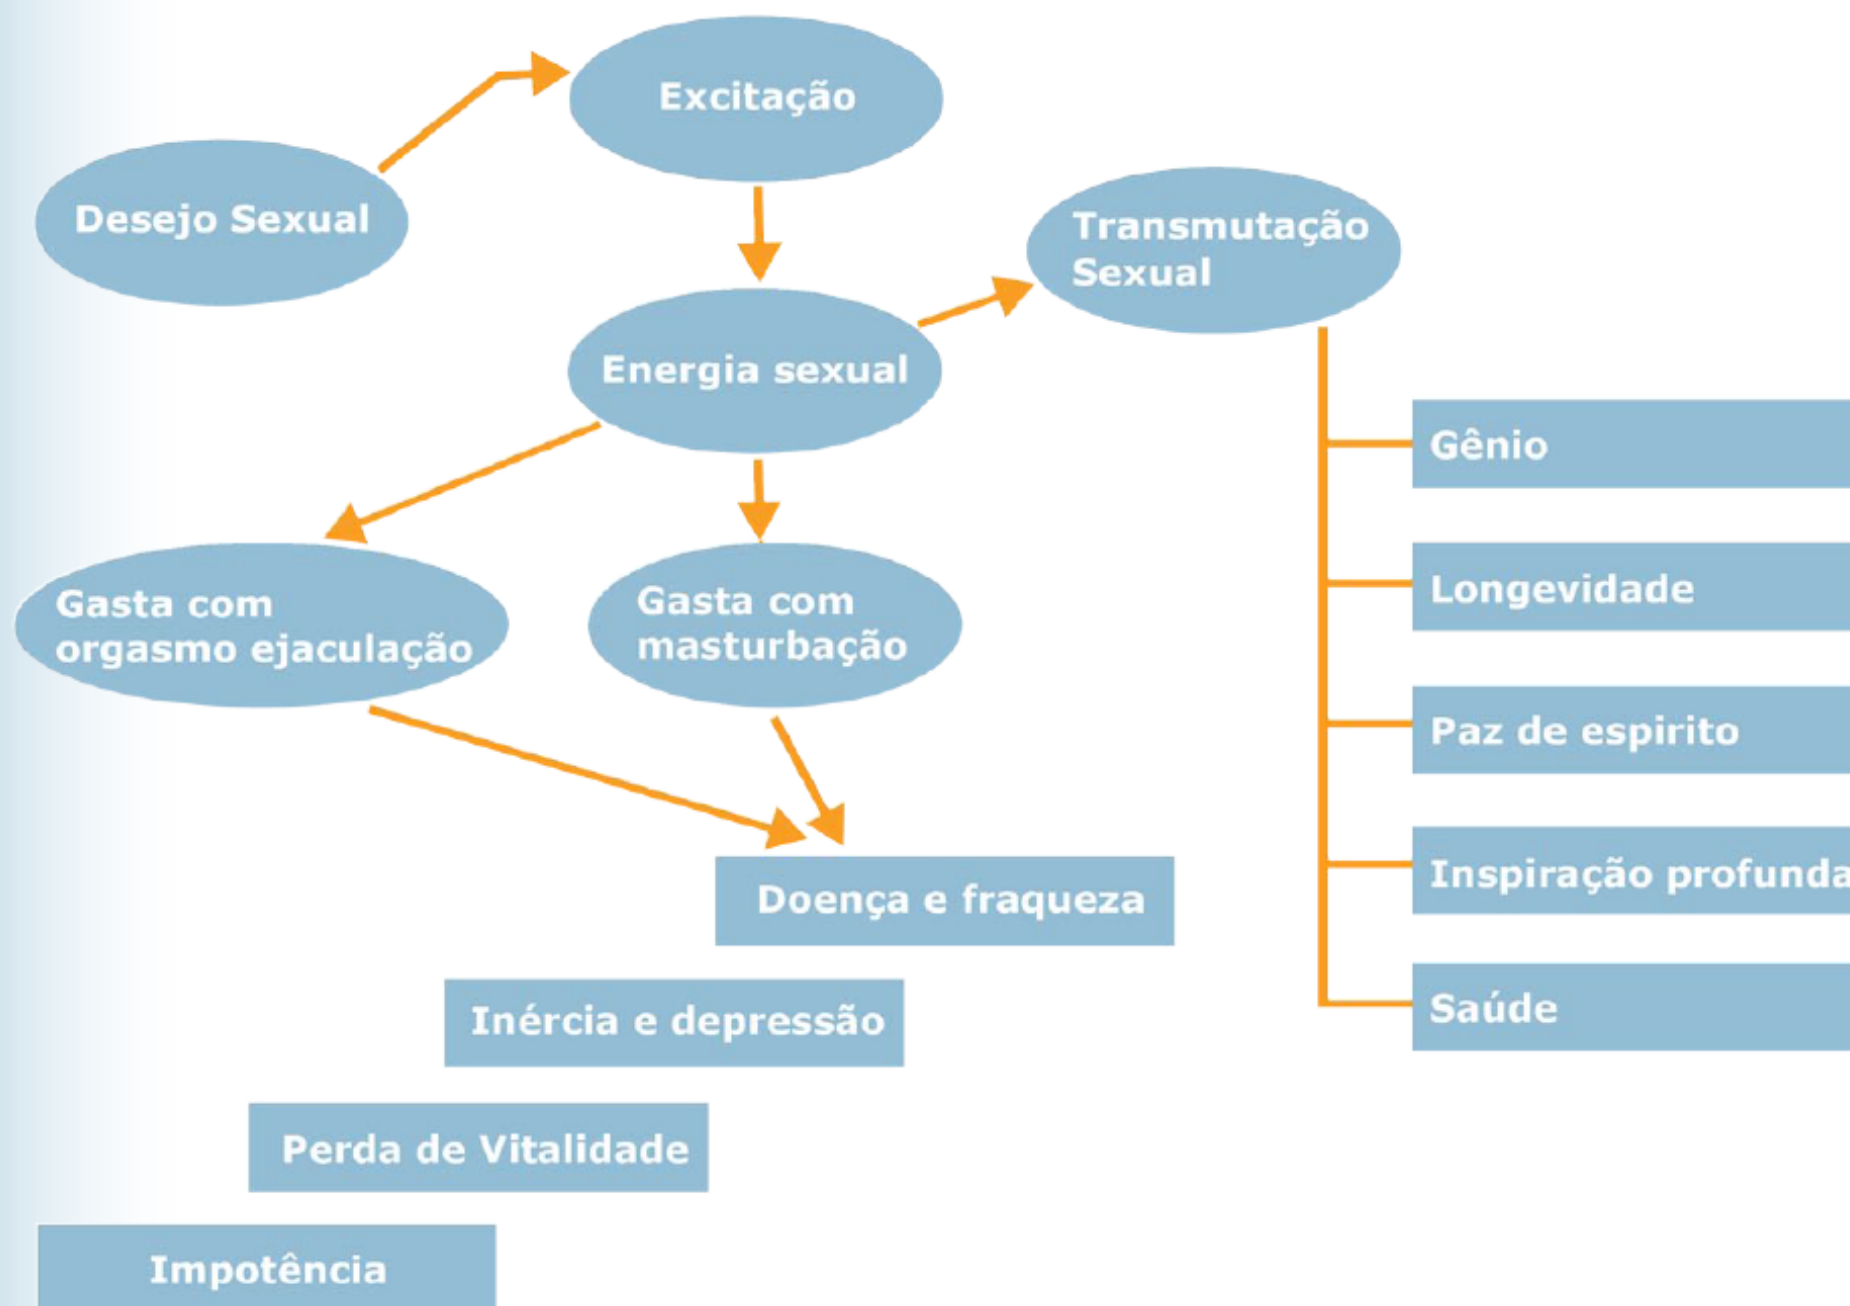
Desejo Sexual

Excitação

Energia sexual

Transmutação Sexual

Gasta com orgasmo ejaculação

Gasta com masturbação

Doença e fraqueza

Inércia e depressão

Perda de Vitalidade

Impotência

Gênio

Longevidade

Paz de espirito

Inspiração profunda

Saúde